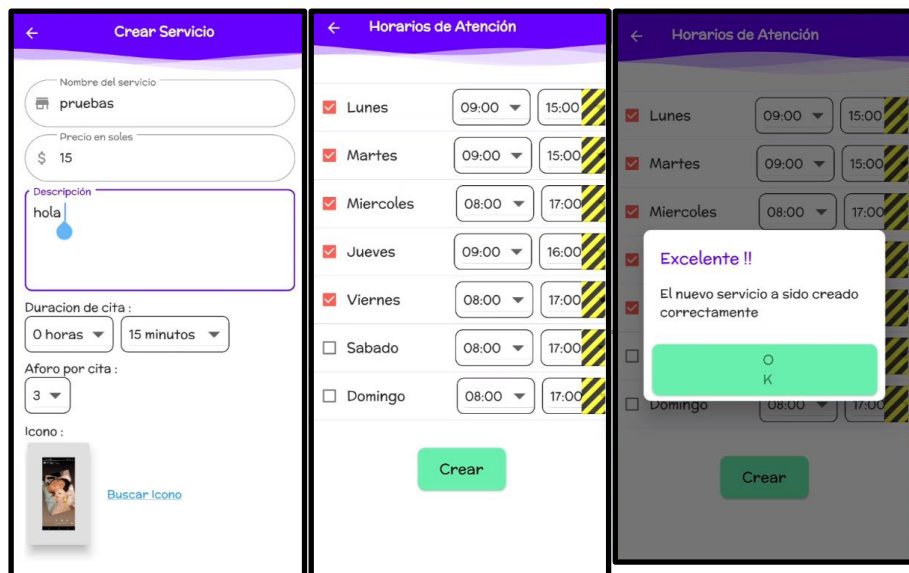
← Crear Servicio

Nombre del servicio
pruebas

Precio en soles
$ 15

Descripción
hola

Duracion de cita :
0 horas ▼ 15 minutos ▼

Aforo por cita :
3 ▼

Icono :
Buscar Icono

← Horarios de Atención

Lunes 09:00 ▼ 15:00
Martes 09:00 ▼ 15:00
Miercoles 08:00 ▼ 17:00
Jueves 09:00 ▼ 16:00
Viernes 08:00 ▼ 17:00
Sabado 08:00 ▼ 17:00
Domingo 08:00 ▼ 17:00

Crear

← Horarios de Atención

Lunes 09:00 ▼ 15:00
Martes 09:00 ▼ 15:00
Miercoles 08:00 ▼ 17:00

Excelente !!

El nuevo servicio a sido creado correctamente

O
K

Domingo 08:00 ▼ 17:00

Crear